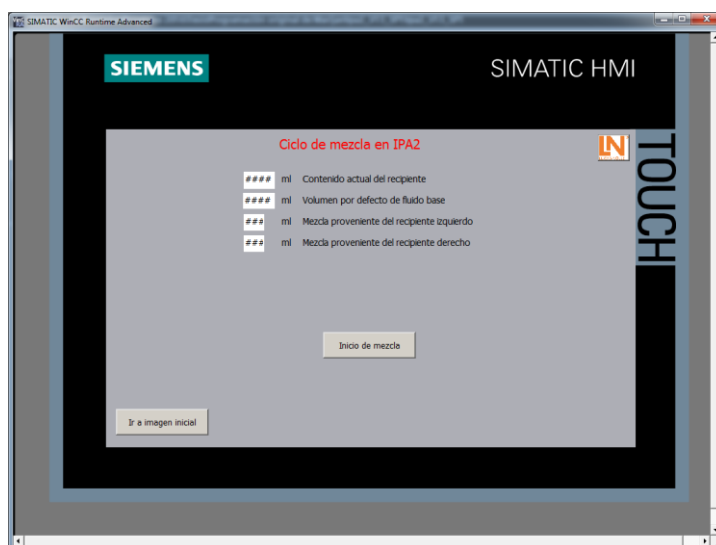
SIMATIC WinCC Runtime Advanced

SIEMENS

SIMATIC HMI

Ciclo de mezcla en IPA2

LN

TOUCH

#### ml Contenido actual del recipiente

#### ml Volumen por defecto de fluido base

### ml Mezcla proveniente del recipiente izquierdo

### ml Mezcla proveniente del recipiente derecho

Inicio de mezcla

Ir a imagen inicial